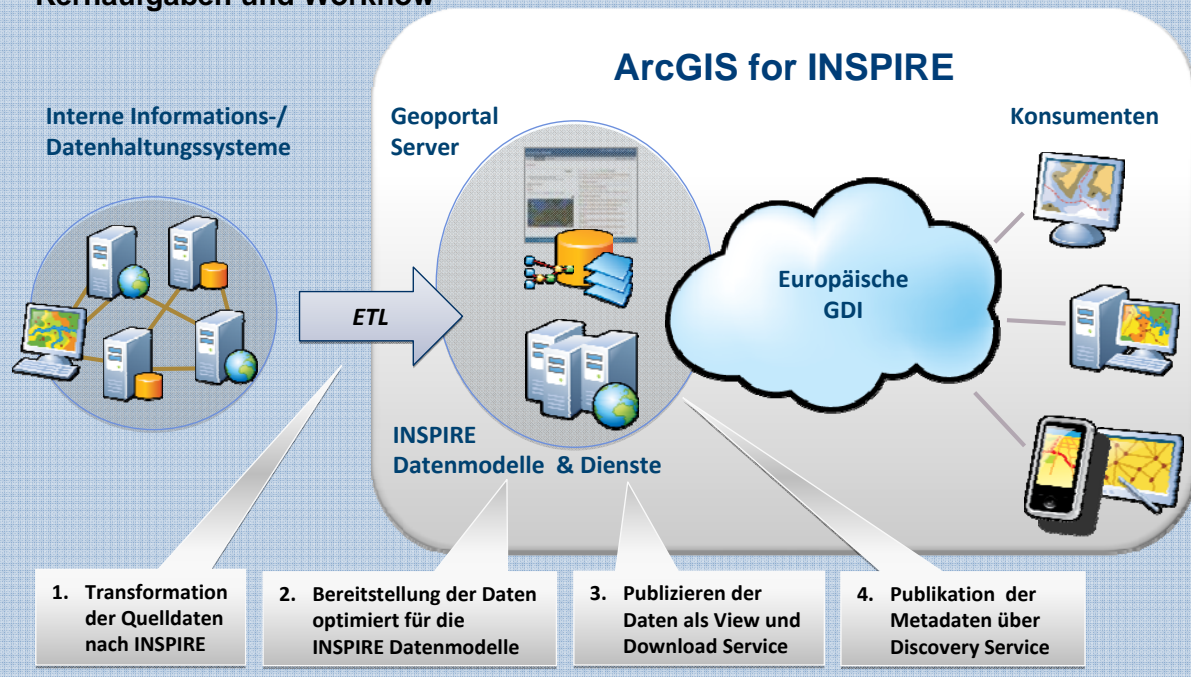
Kernaufgaben und Workflow

ArcGIS for INSPIRE

Interne Informations-/ Datenhaltungssysteme

Geoportal Server

Konsumenten

ETL

Europäische GDI

INSPIRE Datenmodelle & Dienste

1. Transformation der Quelldaten nach INSPIRE

2. Bereitstellung der Daten optimiert für die INSPIRE Datenmodelle

3. Publizieren der Daten als View und Download Service

4. Publikation der Metadaten über Discovery Service